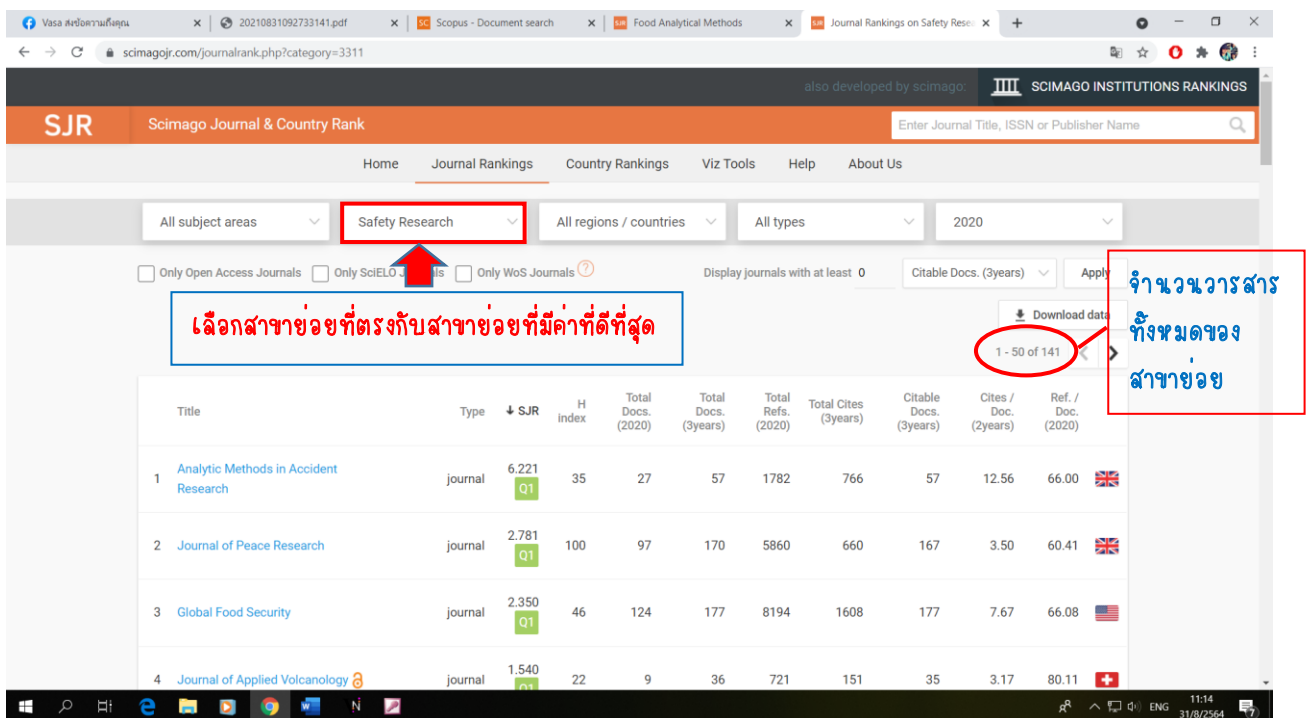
Vasa ส่งข้อความถึงคุณ | 20210831092733141.pdf | Scopus - Document search | Food Analytical Methods | Journal Rankings on Safety Resea

scimagojr.com/journalrank.php?category=3311

also developed by scimago: SCIMAGO INSTITUTIONS RANKINGS

SJR Scimago Journal & Country Rank

Enter Journal Title, ISSN or Publisher Name

Home Journal Rankings Country Rankings Viz Tools Help About Us

All subject areas | Safety Research | All regions / countries | All types | 2020

Only Open Access Journals | Only SciELO Journals | Only WoS Journals

Display journals with at least 0 Citable Docs. (3years) Apply

Download data

เลือกสาขาย่อยที่ตรงกับสาขาย่อยที่มีค่าที่ดีที่สุด

1 - 50 of 141

จำนวนวารสารทั้งหมดของสาขาย่อย

| | Title | Type | SJR | H index | Total Docs. (2020) | Total Docs. (3years) | Total Refs. (2020) | Total Cites (3years) | Citable Docs. (3years) | Cites / Doc. (2years) | Ref. / Doc. (2020) |
|---|---|---|---|---|---|---|---|---|---|---|---|
| 1 | Analytic Methods in Accident Research | journal | 6.221 Q1 | 35 | 27 | 57 | 1782 | 766 | 57 | 12.56 | 66.00 |
| 2 | Journal of Peace Research | journal | 2.781 Q1 | 100 | 97 | 170 | 5860 | 660 | 167 | 3.50 | 60.41 |
| 3 | Global Food Security | journal | 2.350 Q1 | 46 | 124 | 177 | 8194 | 1608 | 177 | 7.67 | 66.08 |
| 4 | Journal of Applied Volcanology | journal | 1.540 Q1 | 22 | 9 | 36 | 721 | 151 | 35 | 3.17 | 80.11 |

ENG 11:14 31/8/2564